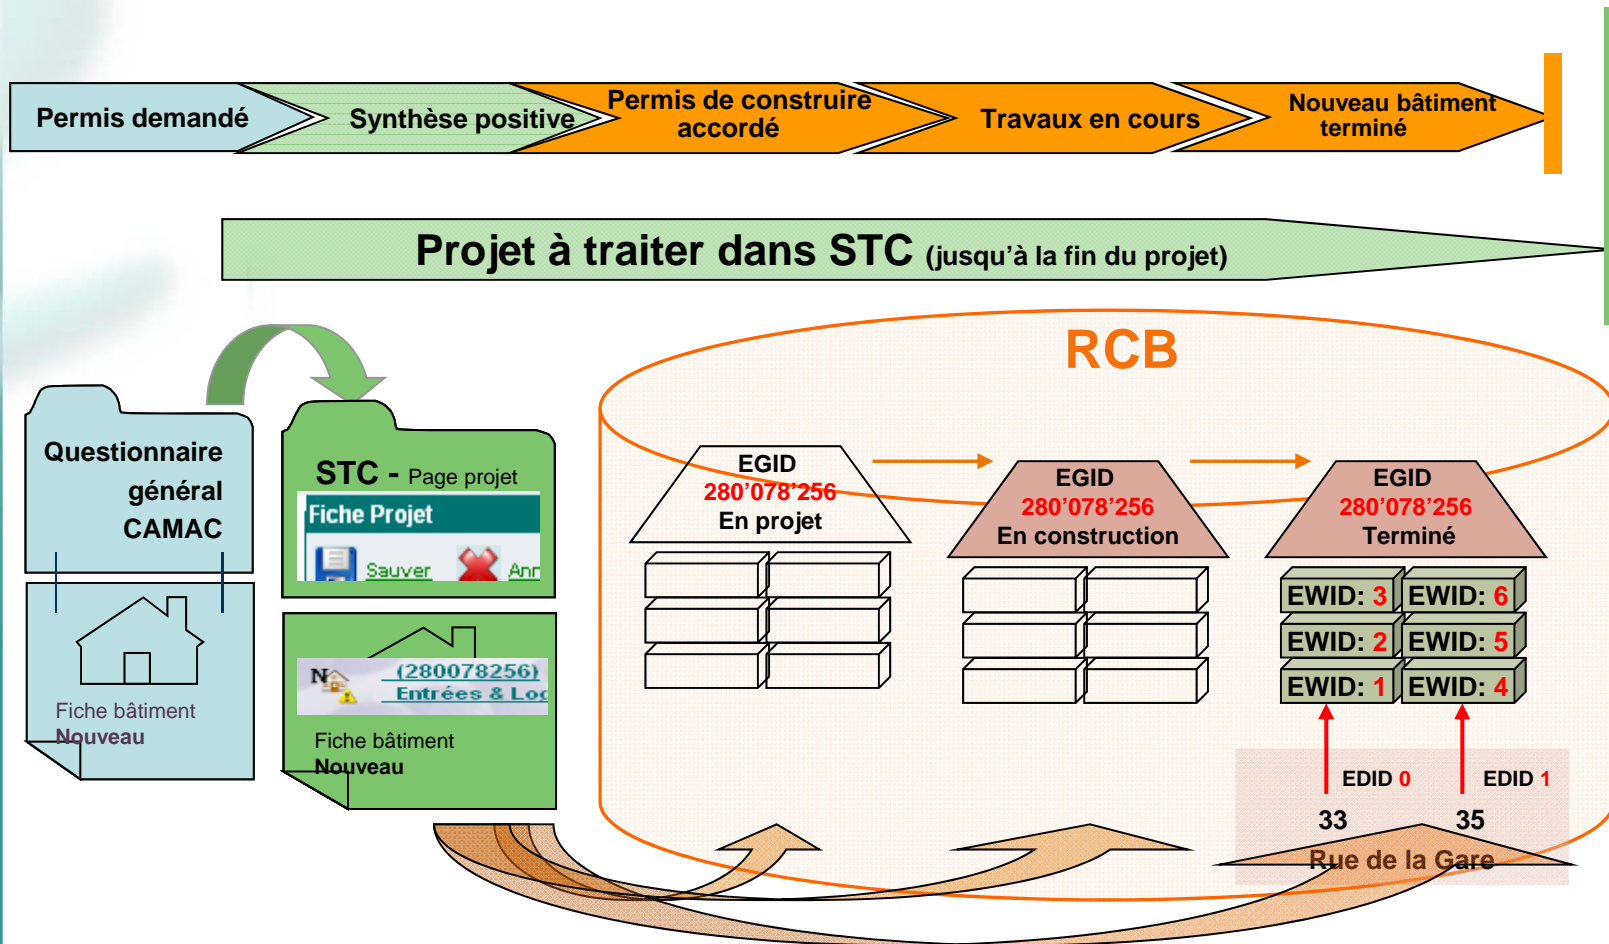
Permis demandé

Synthèse positive

Permis de construire accordé

Travaux en cours

Nouveau bâtiment terminé

Projet à traiter dans STC (jusqu'à la fin du projet)

RCB

Questionnaire général CAMAC

Fiche bâtiment
Nouveau

STC - Page projet

Fiche Projet

Sauver

Ann

(280078256)

Entrées & Loc

Fiche bâtiment
Nouveau

EGID
280'078'256
En projet

EGID
280'078'256
En construction

EGID
280'078'256
Terminé

EWID: 3 EWID: 6
EWID: 2 EWID: 5
EWID: 1 EWID: 4

EDID 0

EDID 1

33

35

Rue de la Gare